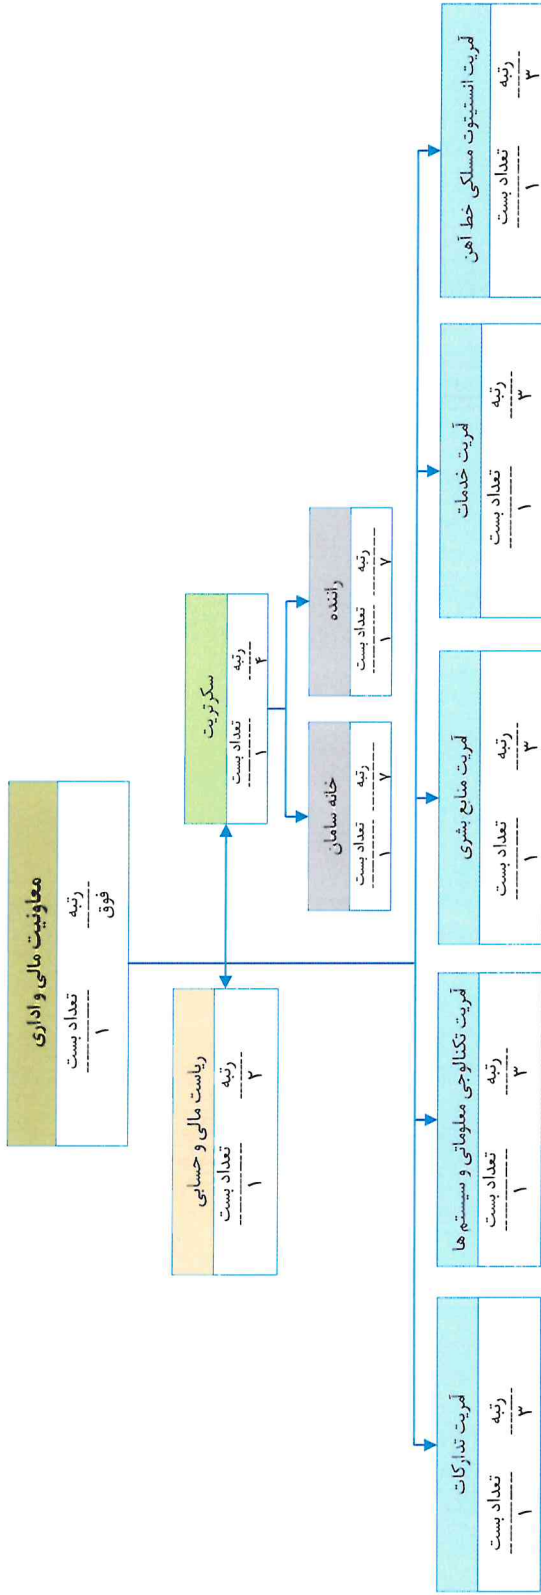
معاونیت مالی و اداری
رتبه
فوق
تعداد بست
۱

ریاست مالی و حسابی
رتبه
۲
تعداد بست
۱

سکرتریت
رتبه
۴
تعداد بست
۱

خانه سامان
رتبه
۷
تعداد بست
۱

راننده
رتبه
۷
تعداد بست
۱

آمریت تدارکات
رتبه
۳
تعداد بست
۱

آمریت تکنالوجی معلوماتی و سیستم ها
رتبه
۳
تعداد بست
۱

آمریت منابع بشری
رتبه
۳
تعداد بست
۱

آمریت خدمات
رتبه
۳
تعداد بست
۱

آمریت انستیتوت مسلکی خط آهن
رتبه
۳
تعداد بست
۱